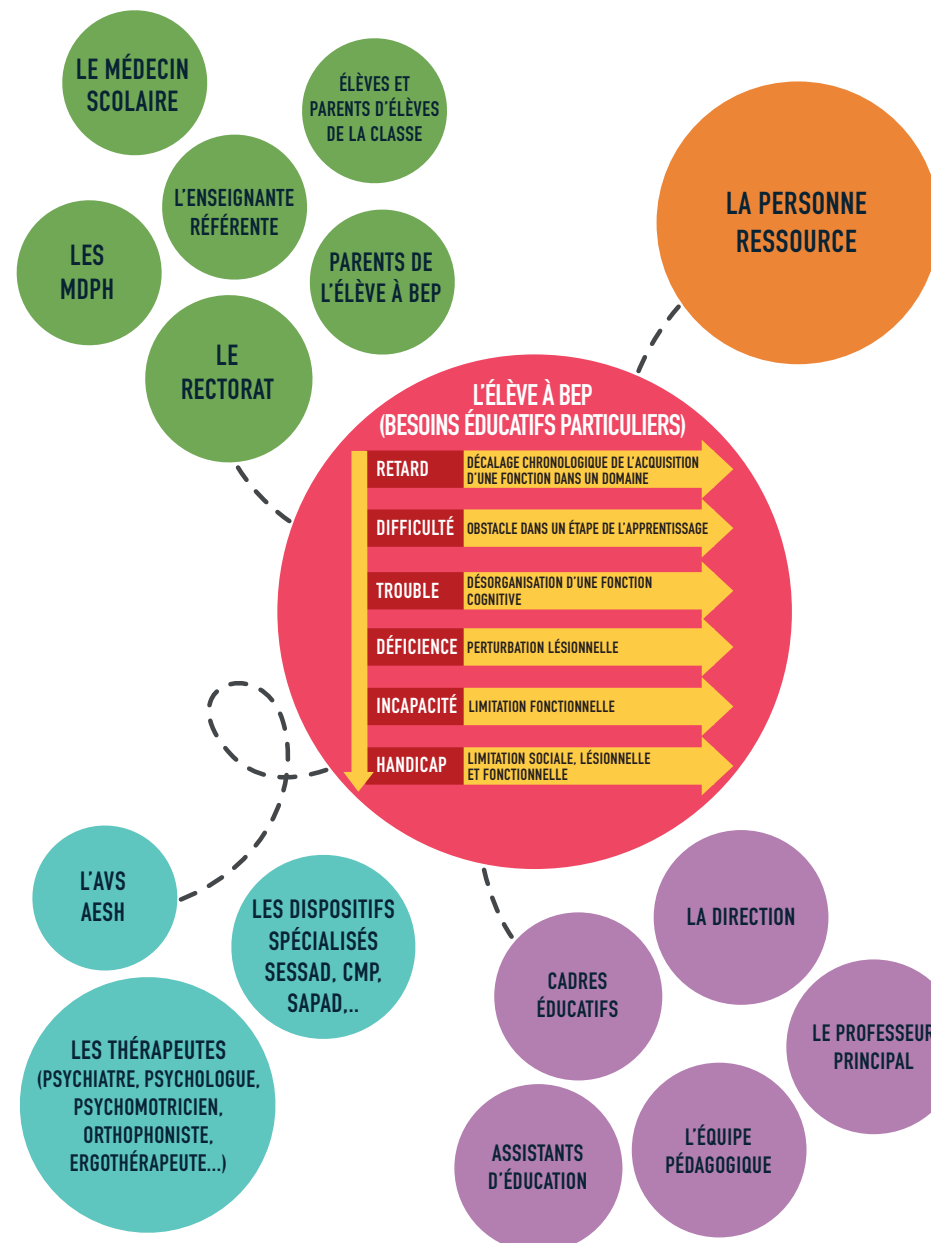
LE MÉDECIN SCOLAIRE

ÉLÈVES ET PARENTS D'ÉLÈVES DE LA CLASSE

L'ENSEIGNANTE RÉFÉRENTE

LES MDPH

PARENTS DE L'ÉLÈVE À BEP

LE RECTORAT

LA PERSONNE RESSOURCE

L'ÉLÈVE À BEP (BESOINS ÉDUCATIFS PARTICULIERS)

| | |
|---|---|
| RETARD | DÉCALAGE CHRONOLOGIQUE DE L'ACQUISITION D'UNE FONCTION DANS UN DOMAINE |
| DIFFICULTÉ | OBSTACLE DANS UN ÉTAPE DE L'APPRENTISSAGE |
| TROUBLE | DÉSORGANISATION D'UNE FONCTION COGNITIVE |
| DÉFICIENCE | PERTURBATION LÉSIONNELLE |
| INCAPACITÉ | LIMITATION FONCTIONNELLE |
| HANDICAP | LIMITATION SOCIALE, LÉSIONNELLE ET FONCTIONNELLE |

L'AVS AESH

LES DISPOSITIFS SPÉCIALISÉS SESSAD, CMP, SAPAD,...

LES THÉRAPEUTES (PSYCHIATRE, PSYCHOLOGUE, PSYCHOMOTRICIEN, ORTHOPHONISTE, ERGOTHÉRAPEUTE...)

LA DIRECTION

CADRES ÉDUCATIFS

LE PROFESSEUR PRINCIPAL

ASSISTANTS D'ÉDUCATION

L'ÉQUIPE PÉDAGOGIQUE